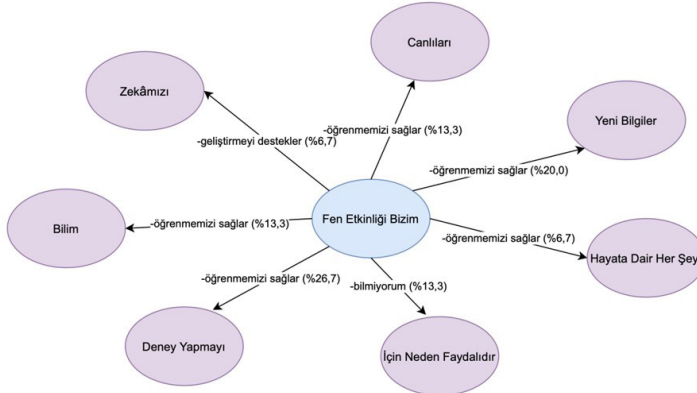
Canlıları

Zekâmızı

Yeni Bilgiler

-öğrenmemizi sağlar (%13,3)

-geliştirmeyi destekler (%6,7)

-öğrenmemizi sağlar (%20,0)

Bilim

-öğrenmemizi sağlar (%13,3)

Fen Etkinliği Bizim

-öğrenmemizi sağlar (%6,7)

Hayata Dair Her Şey

-öğrenmemizi sağlar (%26,7)

-bilmiyorum (%13,3)

Deney Yapmayı

İçin Neden Faydalıdır